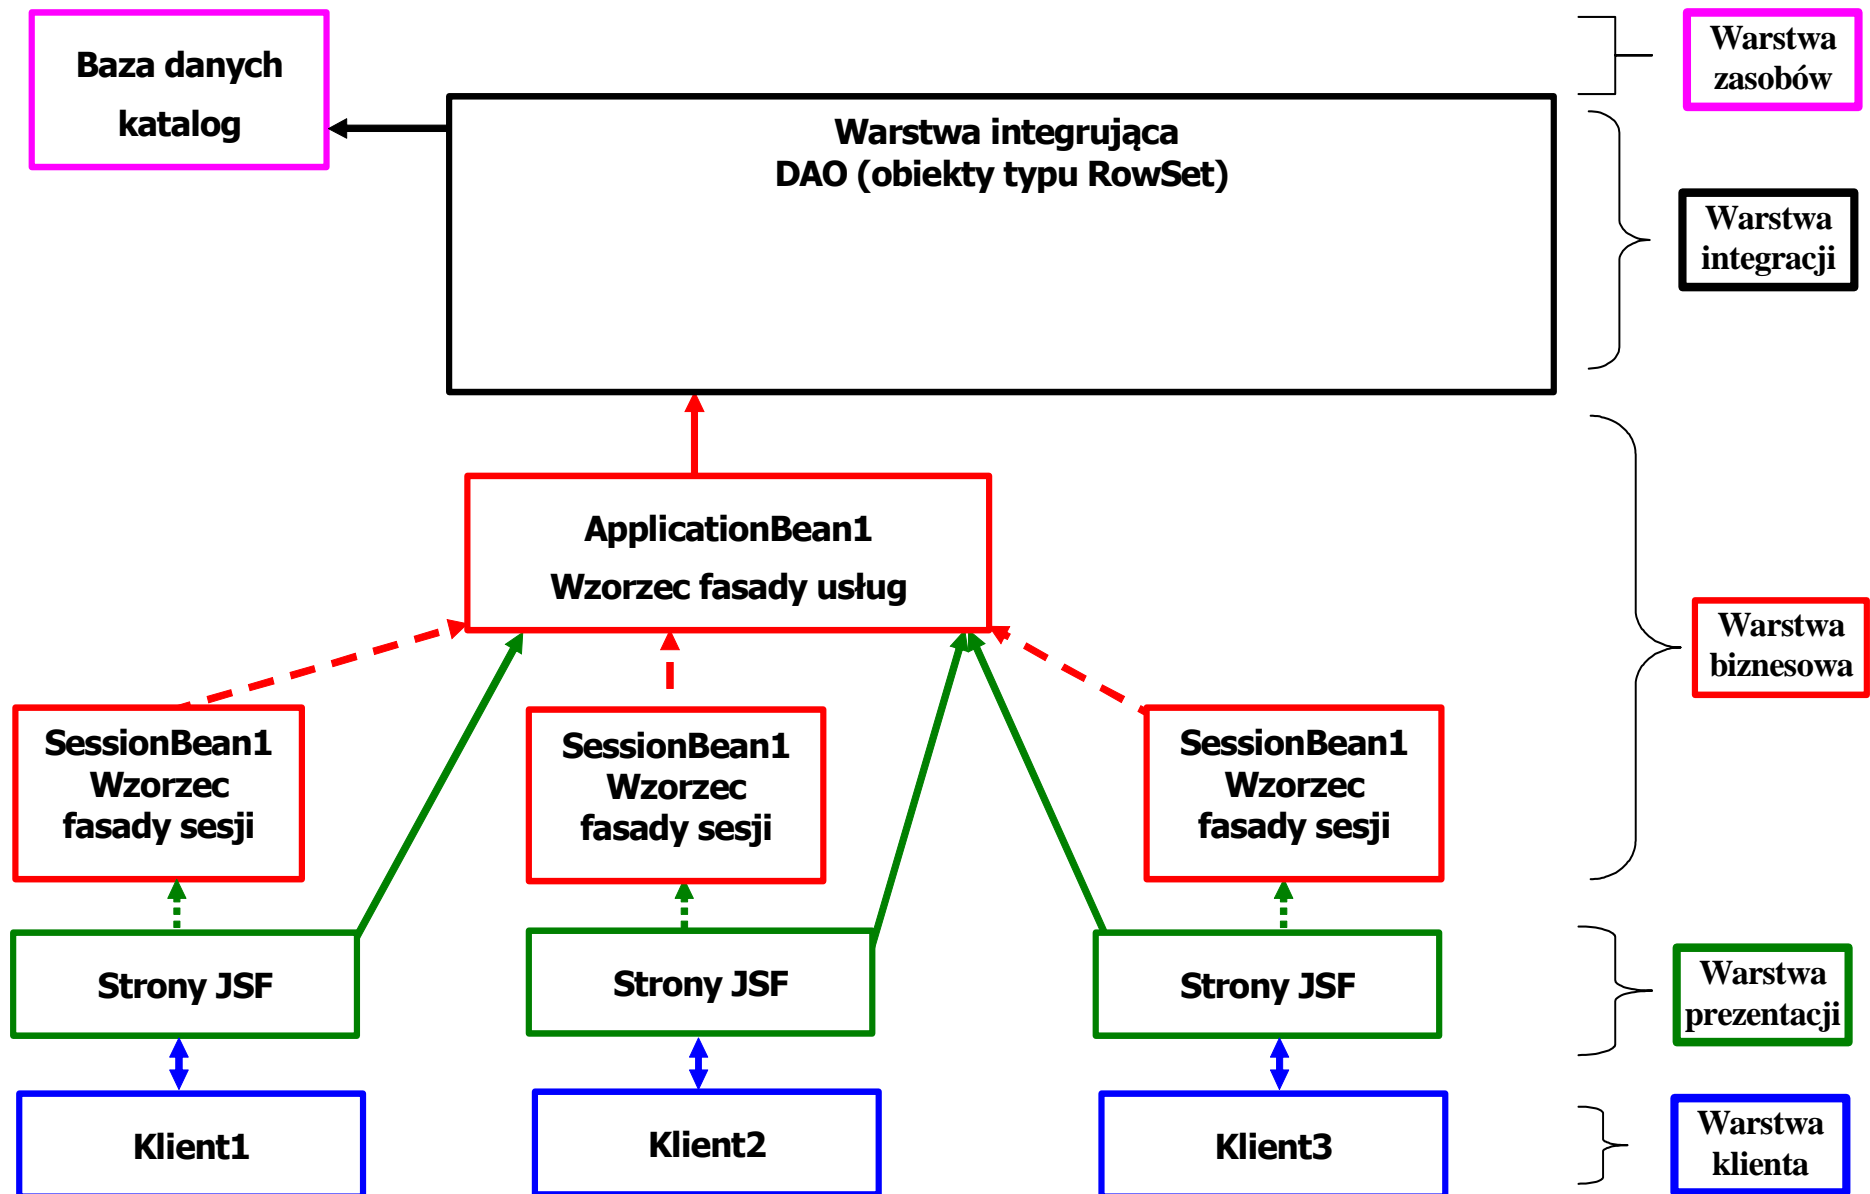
Baza danych
katalog

Warstwa integrująca
DAO (obiekty typu RowSet)

Warstwa zasobów

Warstwa integracji

ApplicationBean1
Wzorzec fasady usług

Warstwa biznesowa

SessionBean1
Wzorzec
fasady sesji

SessionBean1
Wzorzec
fasady sesji

SessionBean1
Wzorzec
fasady sesji

Strony JSF

Strony JSF

Strony JSF

Warstwa prezentacji

Klient1

Klient2

Klient3

Warstwa klienta